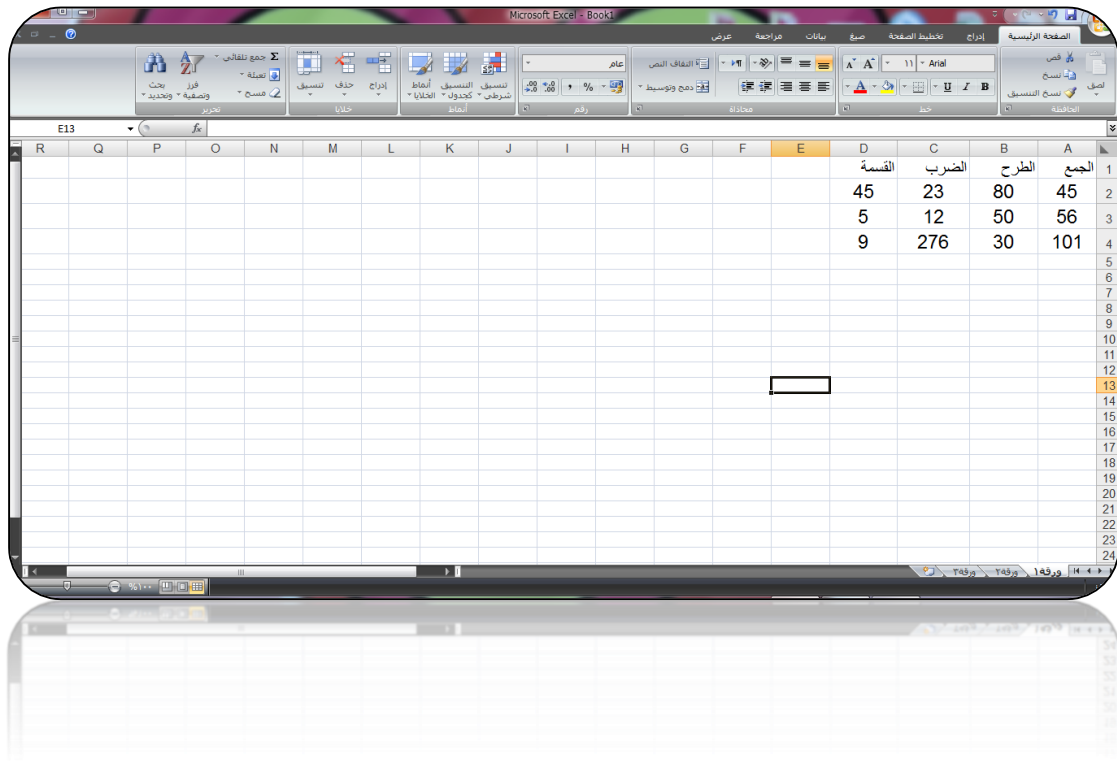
Microsoft Excel - Book1

الصفحة الرئيسية | إدراج | تخطيط الصفحة | صيغ | بيانات | مراجعة | عرض

لصق | قص | نسخ | نسخ التنسيق | الحافظة
Arial | ١١ | خط
التفاف النص | دمج وتوسيط | محاذاة
عام | رقم
تنسيق شرطي | التنسيق كجدول | أنماط الخلايا | أنماط
إدراج | حذف | تنسيق | خلايا
جمع تلقائي | تعبئة | مسح | فرز وتصفية | بحث وتحديد | تحرير

E13 | $f_x$

| A | B | C | D |
|---|---|---|---|
| الجمع | الطرح | الضرب | القسمة |
| 45 | 80 | 23 | 45 |
| 56 | 50 | 12 | 5 |
| 101 | 30 | 276 | 9 |

ورقة١ | ورقة٢ | ورقة٣

%١٠٠